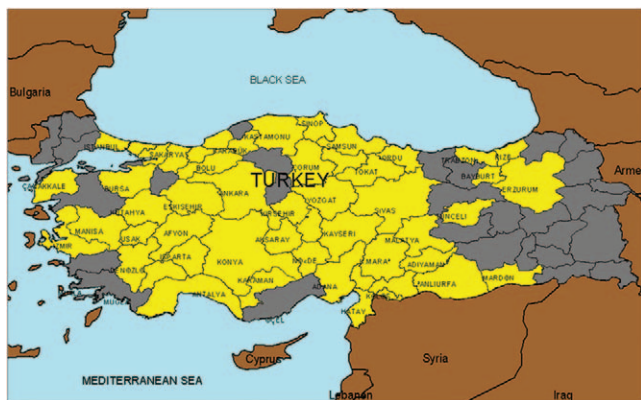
BLACK SEA
Bulgaria
TURKEY
SINOP
KASTAMONU
SAMSUN
ORDU
TRABZON
RIZE
BAYBURT
ERZURUM
ISTANBUL
SAKARYA
BOLU
CORUM
TOKAT
ANKARA
CANAKKALE
BURSA
ESKISEHIR
KIRSEHIR
YOZGAT
SIVAS
ERZINCAN
KUTAHYA
TUNCELI
MANISA
USAK
AFYON
AKSARAY
KAYSERI
MALATYA
IZMIR
ISPARTA
KONYA
NIGDE
K.MARAS
ADIYAMAN
DENIZLI
KARAMAN
ADANA
SANLIURFA
MARDIN
ANTALYA
ICEL
HATAY
Armenia
Cyprus
Syria
MEDITERRANEAN SEA
Lebanon
Iraq